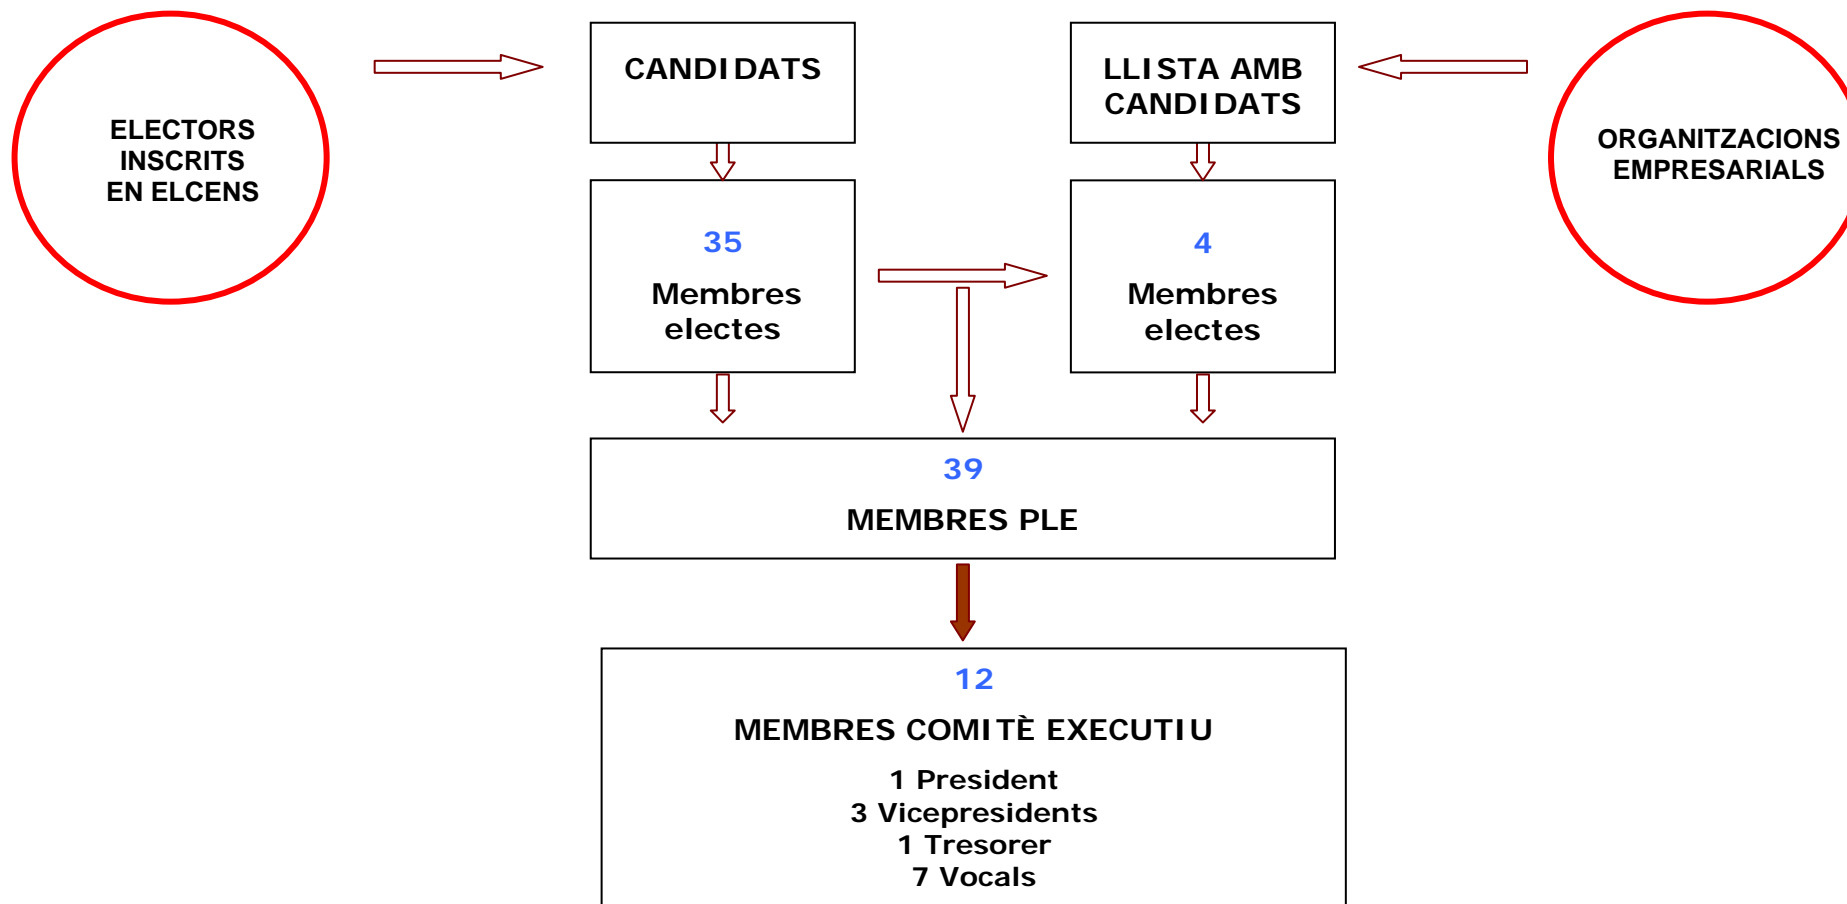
ELECTORS INSCRITS EN ELCENS

CANDIDATS

LLISTA AMB CANDIDATS

ORGANITZACIONS EMPRESARIALS

35

Membres electes

4

Membres electes

39

MEMBRES PLE

12

MEMBRES COMITÈ EXECUTIU

1 President
3 Vicepresidents
1 Tresorer
7 Vocals